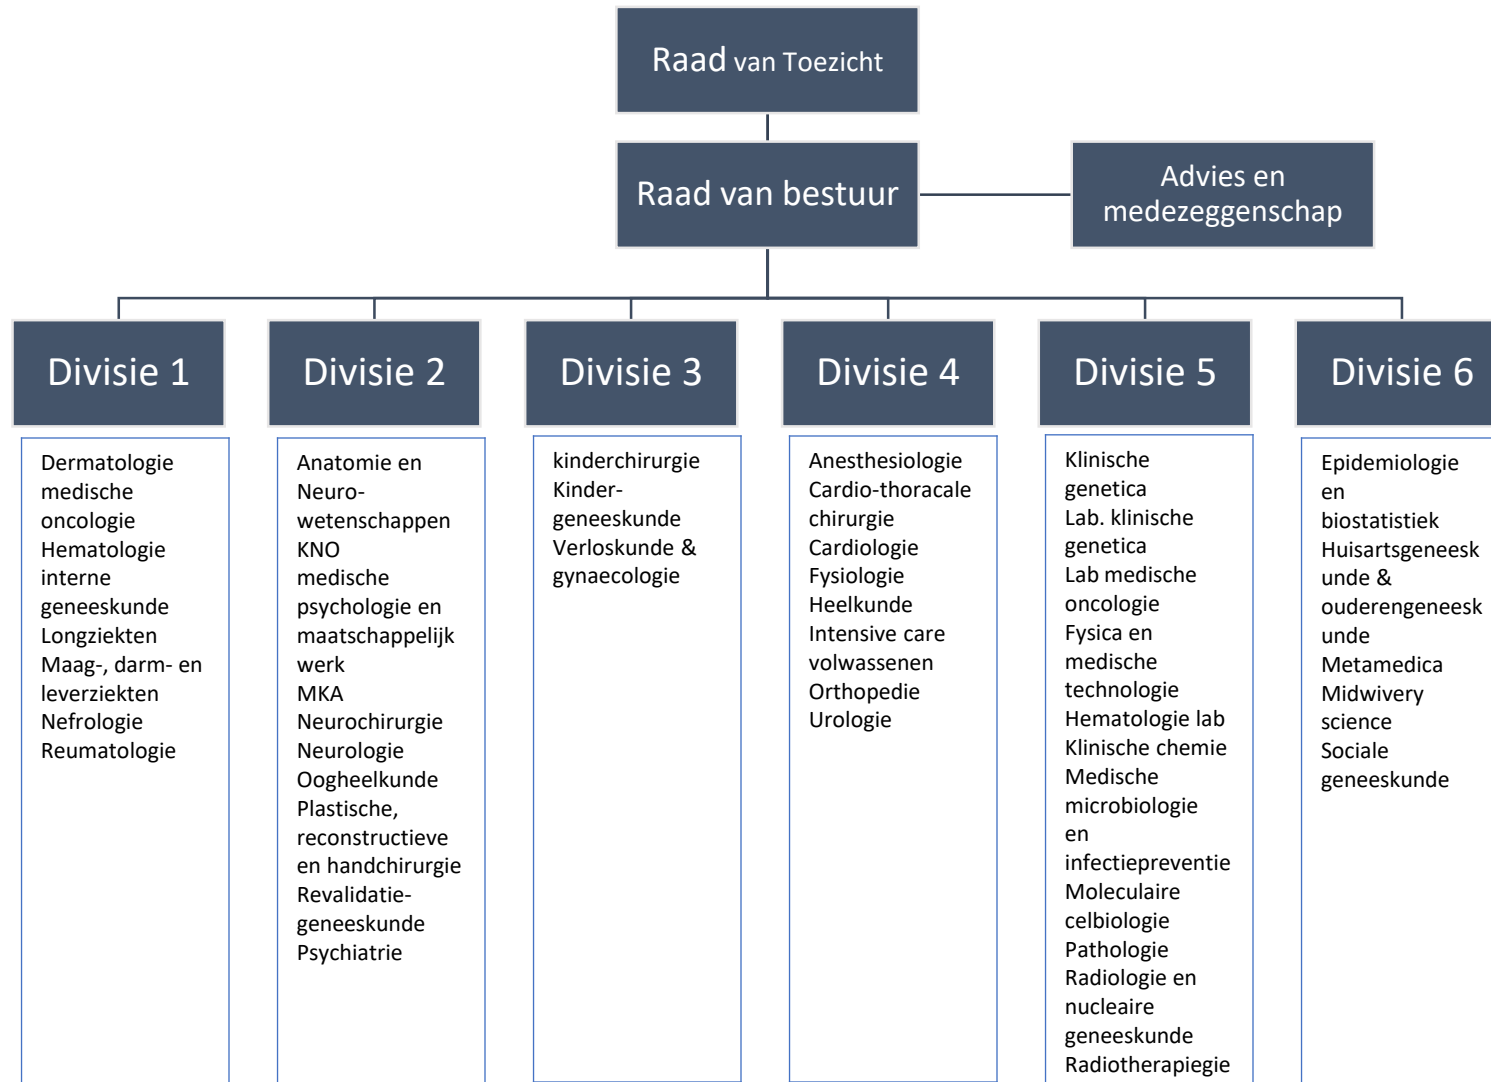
Raad van Toezicht

Raad van bestuur

Advies en medezeggenschap

Divisie 1

Dermatologie
medische oncologie
Hematologie
interne geneeskunde
Longziekten
Maag-, darm- en leverziekten
Nefrologie
Reumatologie

Divisie 2

Anatomie en Neurowetenschappen
KNO
medische psychologie en maatschappelijk werk
MKA
Neurochirurgie
Neurologie
Oogheelkunde
Plastische, reconstructieve en handchirurgie
Revalidatiegeneeskunde
Psychiatrie

Divisie 3

kinderchirurgie
Kindergeneeskunde
Verloskunde & gynaecologie

Divisie 4

Anesthesiologie
Cardio-thoracale chirurgie
Cardiologie
Fysiologie
Heelkunde
Intensive care volwassenen
Orthopedie
Urologie

Divisie 5

Klinische genetica
Lab. klinische genetica
Lab medische oncologie
Fysica en medische technologie
Hematologie lab
Klinische chemie
Medische microbiologie en infectiepreventie
Moleculaire celbiologie
Pathologie
Radiologie en nucleaire geneeskunde
Radiotherapiegie

Divisie 6

Epidemiologie en biostatistiek
Huisartsgeneeskunde & ouderengeneeskunde
Metamedica
Midwivery science
Sociale geneeskunde